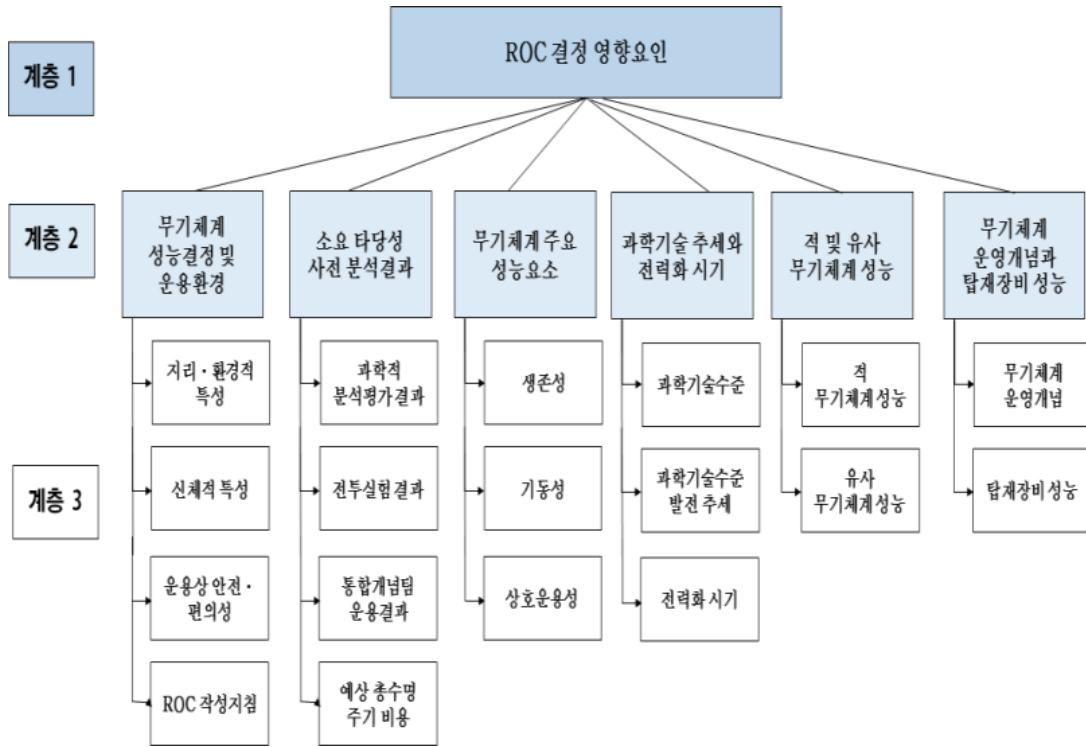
계층 1

ROC 결정 영향요인

계층 2

무기체계 성능결정 및 운용환경

소요 타당성 사전 분석결과

무기체계 주요 성능요소

과학기술 추세와 전력화 시기

적 및 유사 무기체계 성능

무기체계 운영개념과 탑재장비 성능

계층 3

지리・환경적 특성

신체적 특성

운용상 안전・편의성

ROC 작성지침

과학적 분석평가결과

전투실험결과

통합개념팀 운용결과

예상 총수명 주기 비용

생존성

기동성

상호운용성

과학기술수준

과학기술수준 발전 추세

전력화 시기

적 무기체계성능

유사 무기체계성능

무기체계 운영개념

탑재장비성능